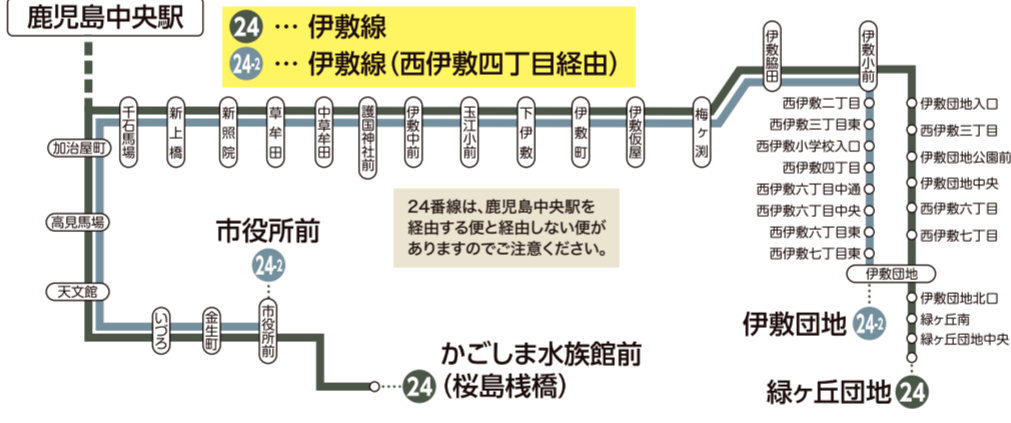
鹿児島中央駅

24 … 伊敷線
24-2 … 伊敷線（西伊敷四丁目経由）

加治屋町
高見馬場
天文館
千石馬場
新上橋
新照院
草牟田
中草牟田
護国神社前
伊敷中前
玉江小前
下伊敷
伊敷町
伊敷仮屋
梅ヶ渕
伊敷脇田
伊敷小前

西伊敷二丁目
西伊敷三丁目東
西伊敷小学校入口
西伊敷四丁目
西伊敷六丁目中通
西伊敷六丁目中央
西伊敷六丁目東
西伊敷七丁目東

伊敷団地入口
西伊敷三丁目
伊敷団地公園前
伊敷団地中央
西伊敷六丁目
西伊敷七丁目

伊敷団地
伊敷団地北口
緑ヶ丘南
緑ヶ丘団地中央

24番線は、鹿児島中央駅を経由する便と経由しない便がありますのでご注意ください。

市役所前
24-2

いづろ
金生町
市役所前

かごしま水族館前（桜島桟橋） 24

伊敷団地 24-2

緑ヶ丘団地 24